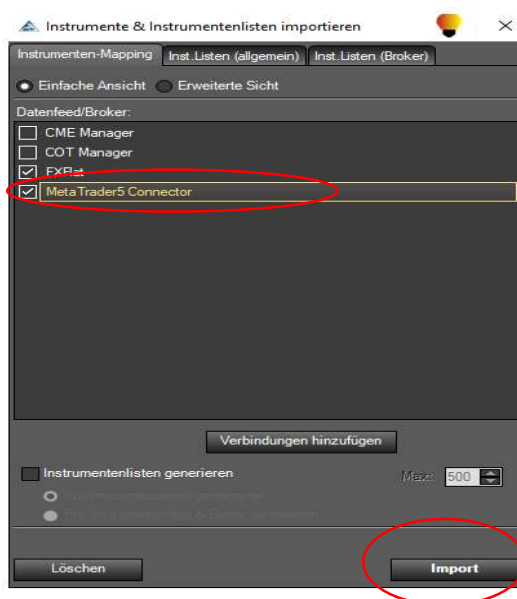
Instrumente & Instrumentenlisten importieren

Instrumenten-Mapping | Inst.Listen (allgemein) | Inst.Listen (Broker)

Einfache Ansicht   Erweiterte Sicht

Datenfeed/Broker:

CME Manager
COT Manager
FXBat
MetaTrader5 Connector

Verbindungen hinzufügen

Instrumentenlisten generieren

Max: 500

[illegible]
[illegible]

Löschen

Import